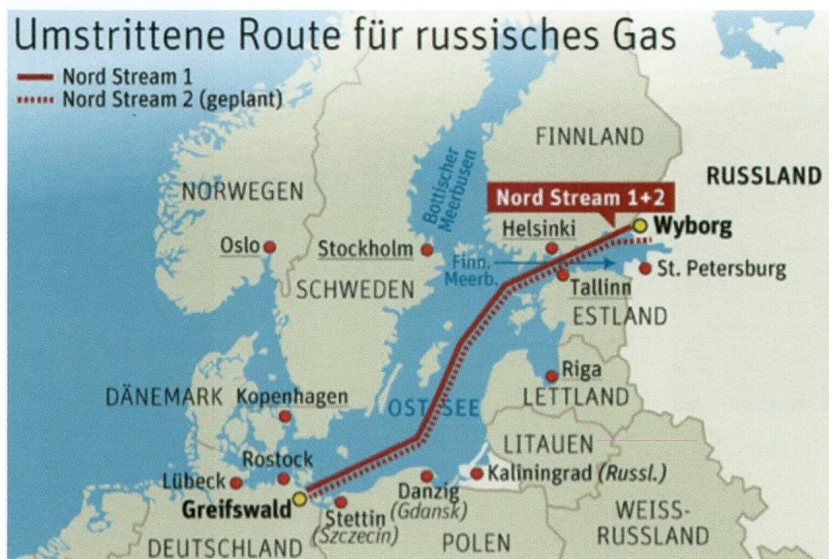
Umstrittene Route für russisches Gas

Nord Stream 1
Nord Stream 2 (geplant)

FINNLAND
RUSSLAND
NORWEGEN
Bottischer Meerbusen
Nord Stream 1+2
Helsinki
Wyborg
Oslo
Stockholm
Finn. Meerb.
St. Petersburg
SCHWEDEN
Tallinn
ESTLAND
Riga
DÄNEMARK
Kopenhagen
OSTSEE
LETTLAND
LITAUEN
Rostock
Lübeck
Kaliningrad (Russl.)
Danzig (Gdansk)
Greifswald
Stettin (Szczecin)
WEISS-RUSSLAND
DEUTSCHLAND
POLEN